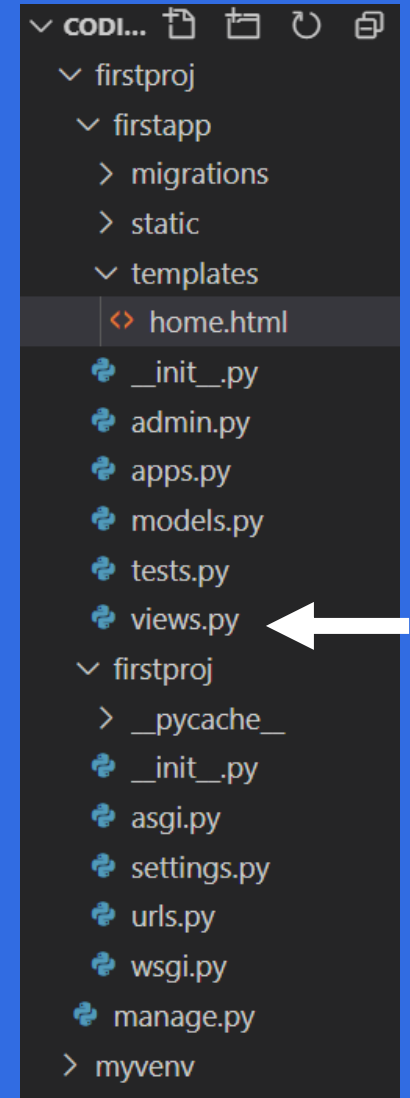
CODI...
firstproj
firstapp
migrations
static
templates
home.html
__init__.py
admin.py
apps.py
models.py
tests.py
views.py
firstproj
__pycache__
__init__.py
asgi.py
settings.py
urls.py
wsgi.py
manage.py
myvenv